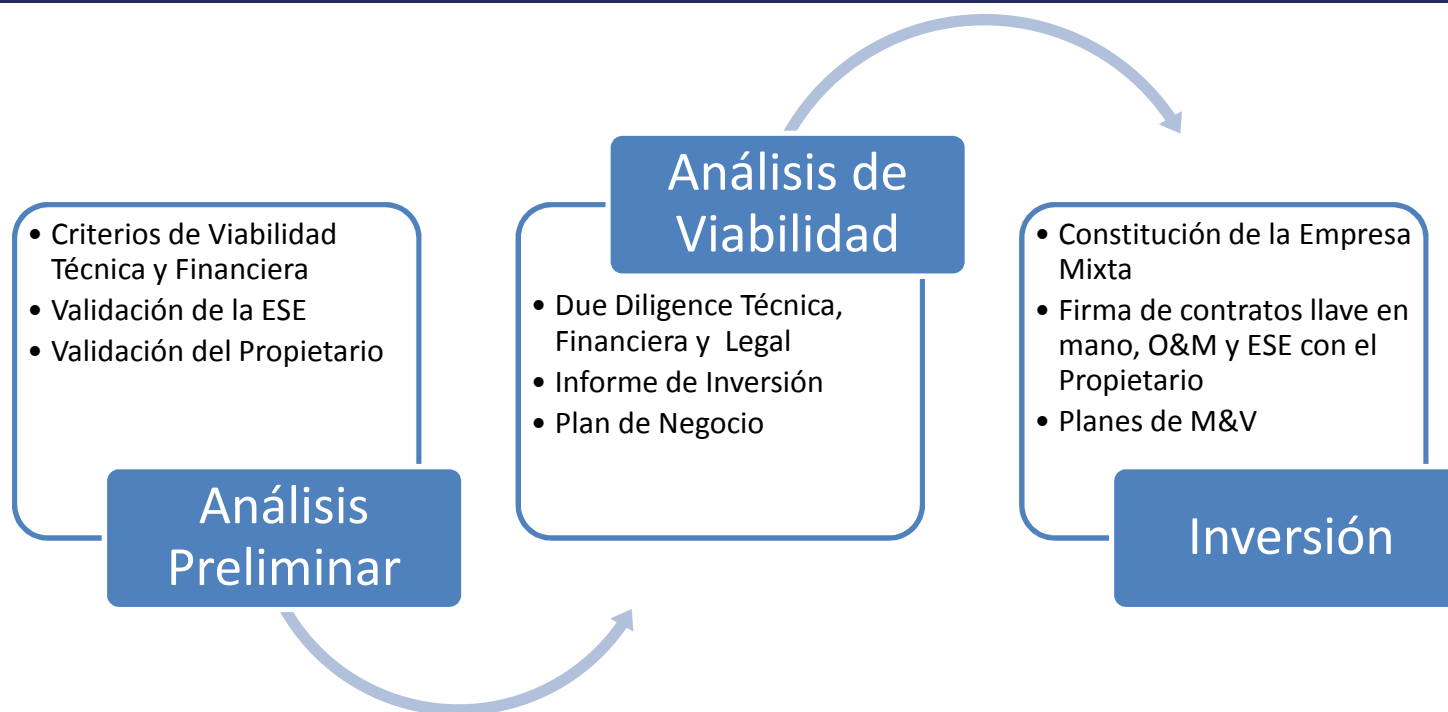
- Criterios de Viabilidad Técnica y Financiera
- Validación de la ESE
- Validación del Propietario

Análisis Preliminar

Análisis de Viabilidad

- Due Diligence Técnica, Financiera y Legal
- Informe de Inversión
- Plan de Negocio

- Constitución de la Empresa Mixta
- Firma de contratos llave en mano, O&M y ESE con el Propietario
- Planes de M&V

Inversión